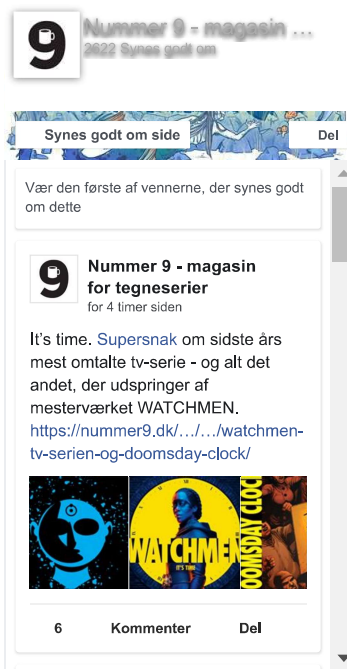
9

Nummer 9 - magasin ...
2622 Synes godt om

Synes godt om side

Del

Vær den første af vennerne, der synes godt om dette

9

Nummer 9 - magasin for tegneserier
for 4 timer siden

It's time. Supersnak om sidste års mest omtalte tv-serie - og alt det andet, der udspringer af mesterværket WATCHMEN. https://nummer9.dk/…/…/watchmen-tv-serien-og-doomsday-clock/

WATCHMEN
IT'S TIME

DOOMSDAY CLOC

6

Kommenter

Del